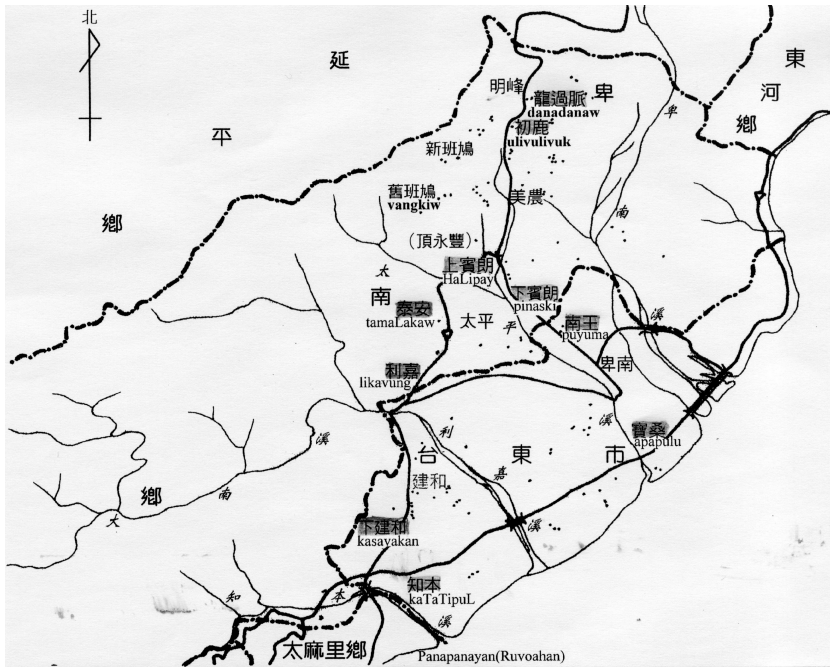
北

延

平

鄉

東

河

鄉

卑

南

明峰

龍過脈
danadanaw

初鹿
ulivulivuk

新班鳩

舊班鳩
vangkiw

美農

（頂永豐）

上賓朗
HaLipay

太

南

泰安
tamaLakaw

太平

平

下賓朗
pinaski

南王
puyuma

卑南

利嘉
likavung

溪

溪

台

東

市

寶桑
apapulu

利

嘉

建和

鄉

南

太

下建和
kasavakan

溪

知

本

知本
kaTaTipuL

溪

太麻里鄉

Panapanayan(Ruvoahan)